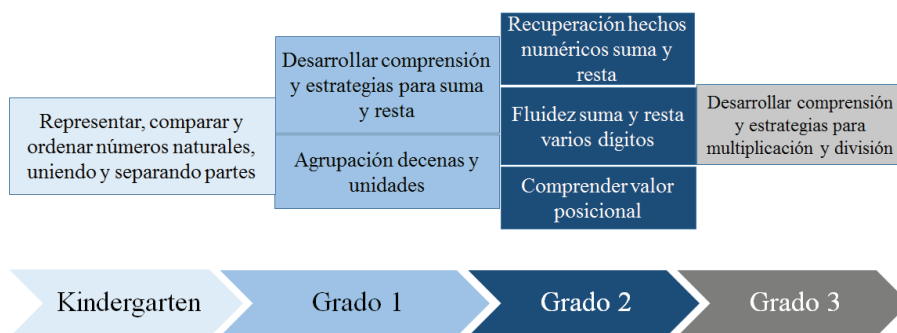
Representar, comparar y ordenar números naturales, uniendo y separando partes

Desarrollar comprensión y estrategias para suma y resta

Agrupación decenas y unidades

Recuperación hechos numéricos suma y resta

Fluidez suma y resta varios dígitos

Comprender valor posicional

Desarrollar comprensión y estrategias para multiplicación y división

Kindergarten

Grado 1

Grado 2

Grado 3